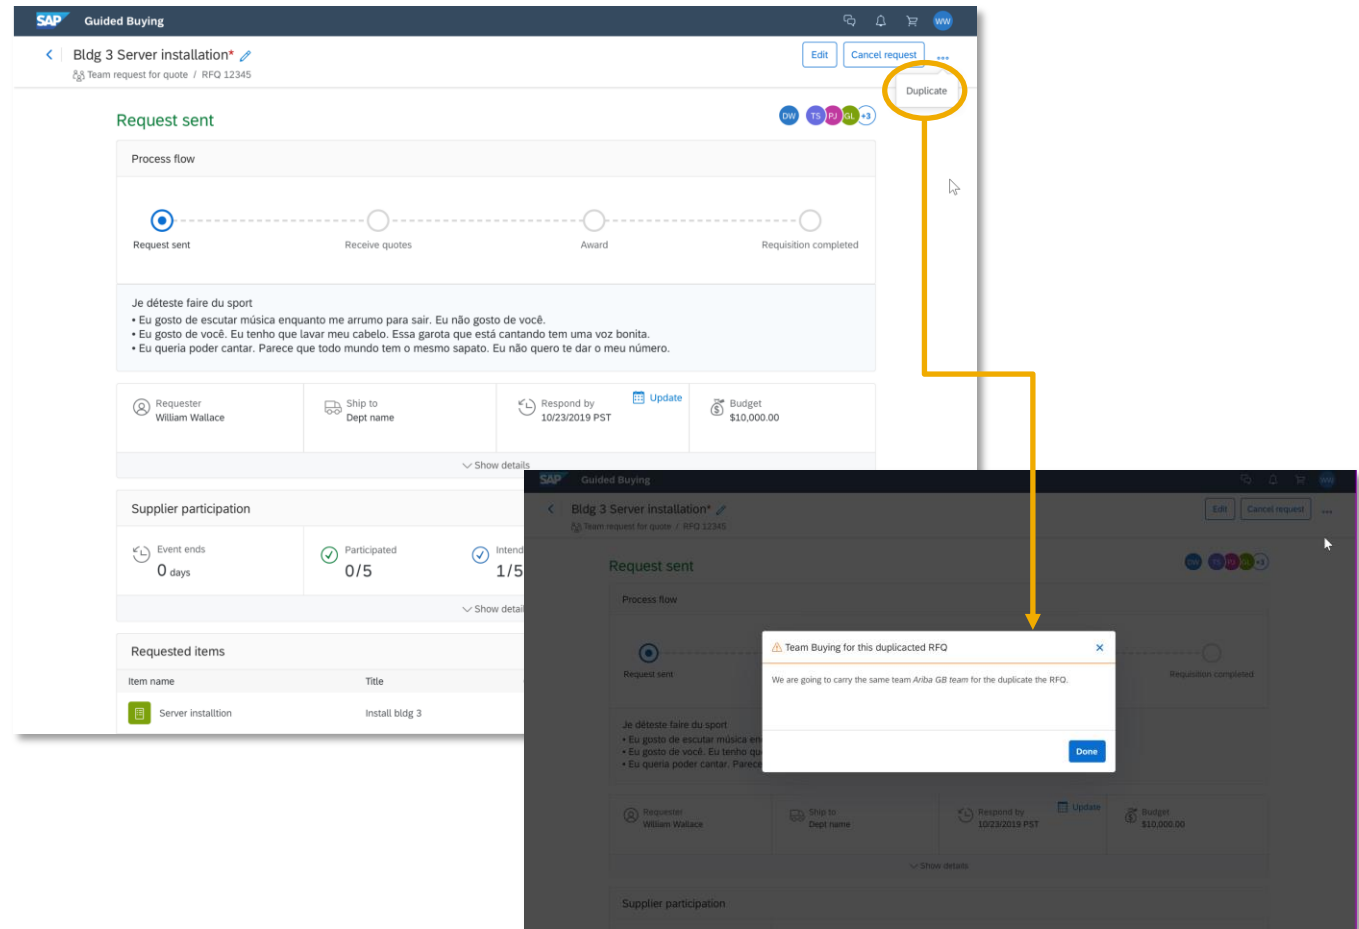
SAP Guided Buying

WW

Bldg 3 Server installation*

Team request for quote / RFQ 12345

Edit Cancel request ...

Duplicate

Request sent

DW TS PJ GL +3

Process flow

Request sent Receive quotes Award Requisition completed

Je déteste faire du sport
• Eu gosto de escutar música enquanto me arrumo para sair. Eu não gosto de você.
• Eu gosto de você. Eu tenho que lavar meu cabelo. Essa garota que está cantando tem uma voz bonita.
• Eu queria poder cantar. Parece que todo mundo tem o mesmo sapato. Eu não quero te dar o meu número.

Requester
William Wallace

Ship to
Dept name

Respond by
10/23/2019 PST

Update

Budget
$10,000.00

Show details

Supplier participation

Event ends
0 days

Participated
0/5

Intend
1/5

Show detail

Requested items

| Item name | Title |
|---|---|
| Server installtion | Install bldg 3 |

SAP Guided Buying

WW

Bldg 3 Server installation*

Team request for quote / RFQ 12345

Edit Cancel request ...

Request sent

DW TS PJ GL +3

Process flow

Request sent Requisition completed

Team Buying for this duplicated RFQ

We are going to carry the same team *Ariba GB team* for the duplicate the RFQ.

Done

Je déteste faire du sport
• Eu gosto de escutar música en
• Eu gosto de você. Eu tenho qu
• Eu queria poder cantar. Parece

Requester
William Wallace

Ship to
Dept name

Respond by
10/23/2019 PST

Update

Budget
$10,000.00

Show details

Supplier participation